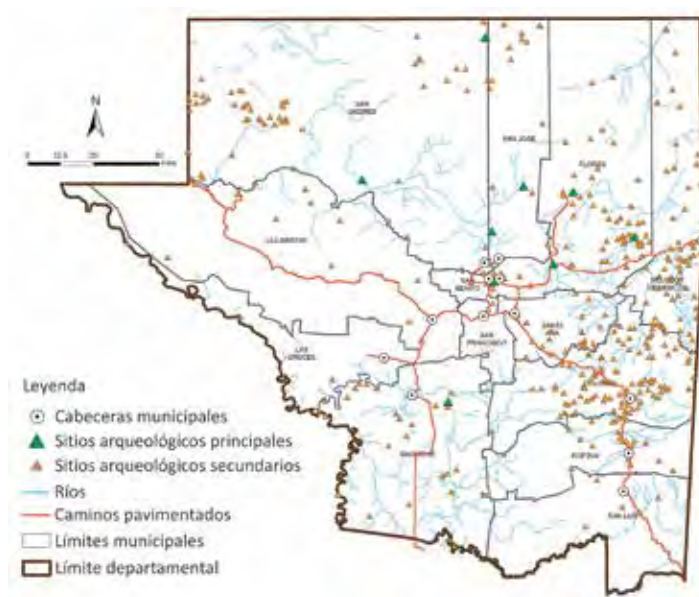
N

0 12.5 25 50 Km

SAN ANDRES

SAN JOSE

FLORES

LA LIBERTAD

MELCHOR DE MENCOS

SAN BENITO

SAN FRANCISCO

SANTA ANA

LAS CRUCES

DOLORES

SAYAXCHE

POPTUN

SAN LUIS

Leyenda

Cabeceras municipales

Sitios arqueológicos principales

Sitios arqueológicos secundarios

Ríos

Caminos pavimentados

Límites municipales

Límite departamental